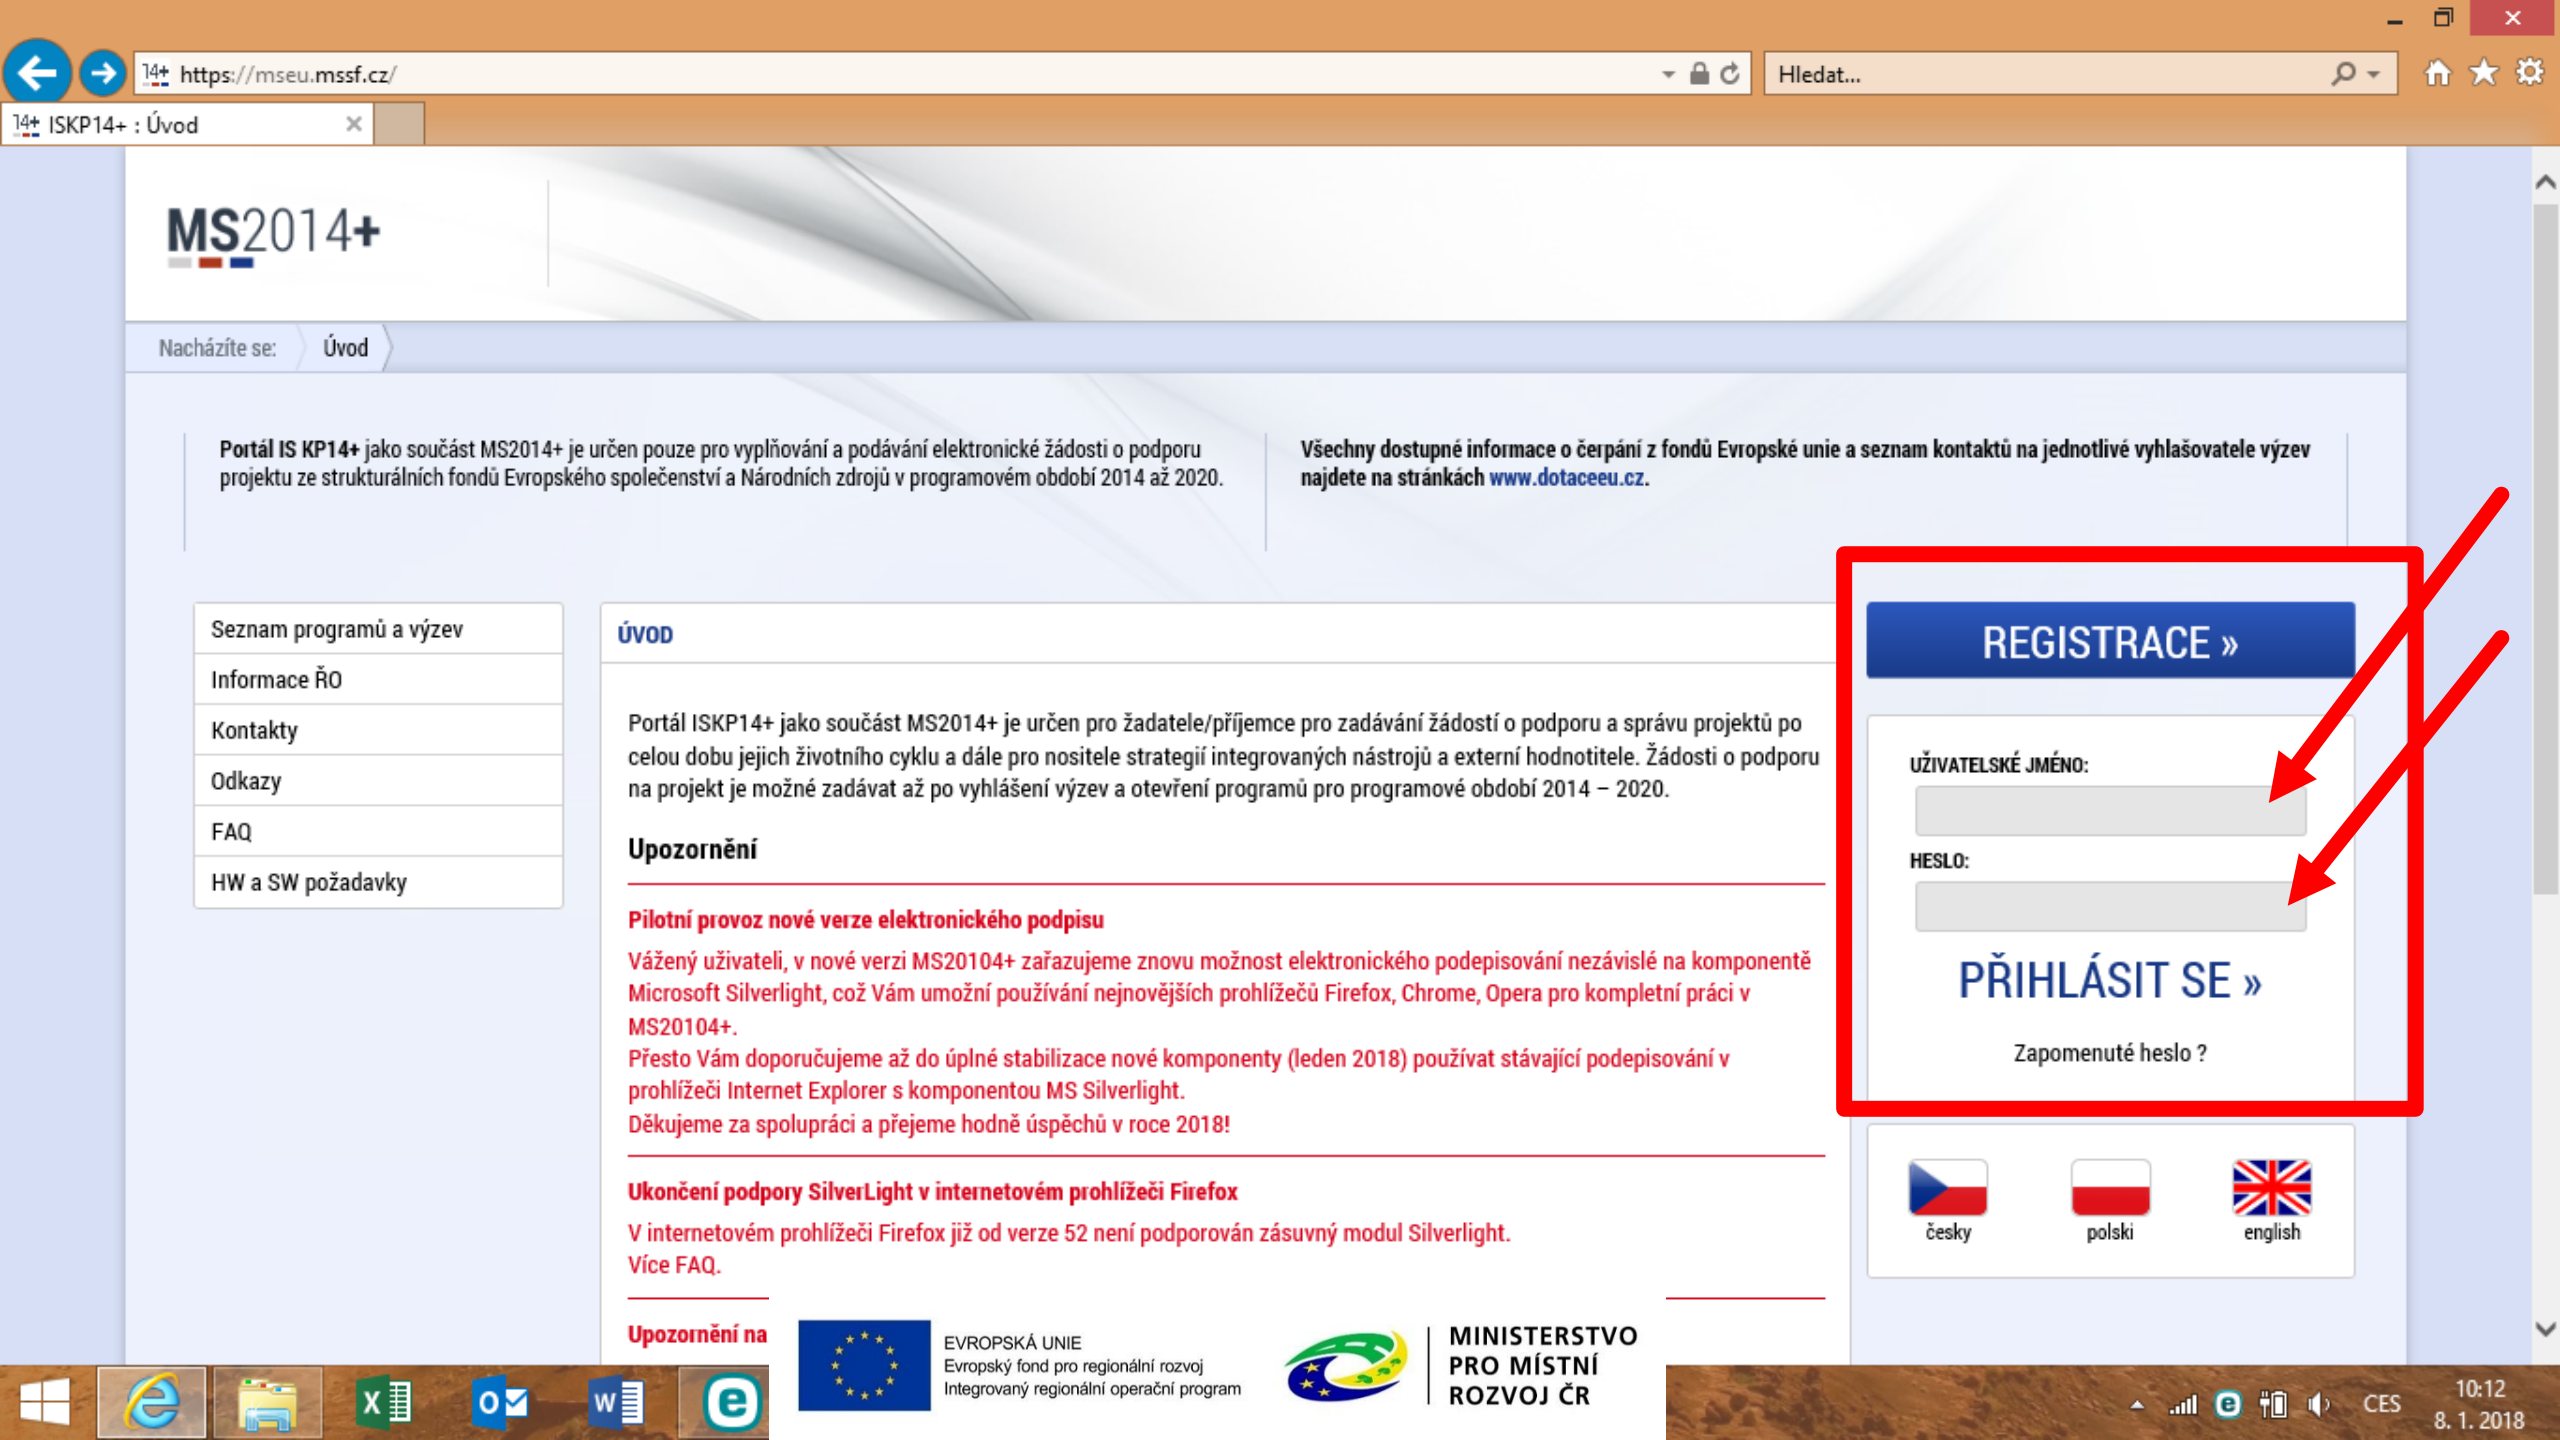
https://mseu.mssf.cz/

Hledat...

ISKP14+ : Úvod

MS2014+

Nacházíte se: Úvod

Portál IS KP14+ jako součást MS2014+ je určen pouze pro vyplňování a podávání elektronické žádosti o podporu projektu ze strukturálních fondů Evropského společenství a Národních zdrojů v programovém období 2014 až 2020.

Všechny dostupné informace o čerpání z fondů Evropské unie a seznam kontaktů na jednotlivé vyhlašovatele výzev najdete na stránkách www.dotaceeu.cz.

Seznam programů a výzev
Informace ŘO
Kontakty
Odkazy
FAQ
HW a SW požadavky

ÚVOD

Portál ISKP14+ jako součást MS2014+ je určen pro žadatele/příjemce pro zadávání žádostí o podporu a správu projektů po celou dobu jejich životního cyklu a dále pro nositele strategií integrovaných nástrojů a externí hodnotitele. Žádosti o podporu na projekt je možné zadávat až po vyhlášení výzev a otevření programů pro programové období 2014 – 2020.

Upozornění

Pilotní provoz nové verze elektronického podpisu

Vážený uživateli, v nové verzi MS20104+ zařazujeme znovu možnost elektronického podepisování nezávislé na komponentě Microsoft Silverlight, což Vám umožní používání nejnovějších prohlížečů Firefox, Chrome, Opera pro kompletní práci v MS20104+.
Přesto Vám doporučujeme až do úplné stabilizace nové komponenty (leden 2018) používat stávající podepisování v prohlížeči Internet Explorer s komponentou MS Silverlight.
Děkujeme za spolupráci a přejeme hodně úspěchů v roce 2018!

Ukončení podpory SilverLight v internetovém prohlížeči Firefox

V internetovém prohlížeči Firefox již od verze 52 není podporován zásuvný modul Silverlight.
Více FAQ.

Upozornění na

REGISTRACE »

UŽIVATELSKÉ JMÉNO:

HESLO:

PŘIHLÁSIT SE »

Zapomenuté heslo ?

česky polski english

EVROPSKÁ UNIE
Evropský fond pro regionální rozvoj
Integrovaný regionální operační program

MINISTERSTVO PRO MÍSTNÍ ROZVOJ ČR

CES 10:12 8. 1. 2018